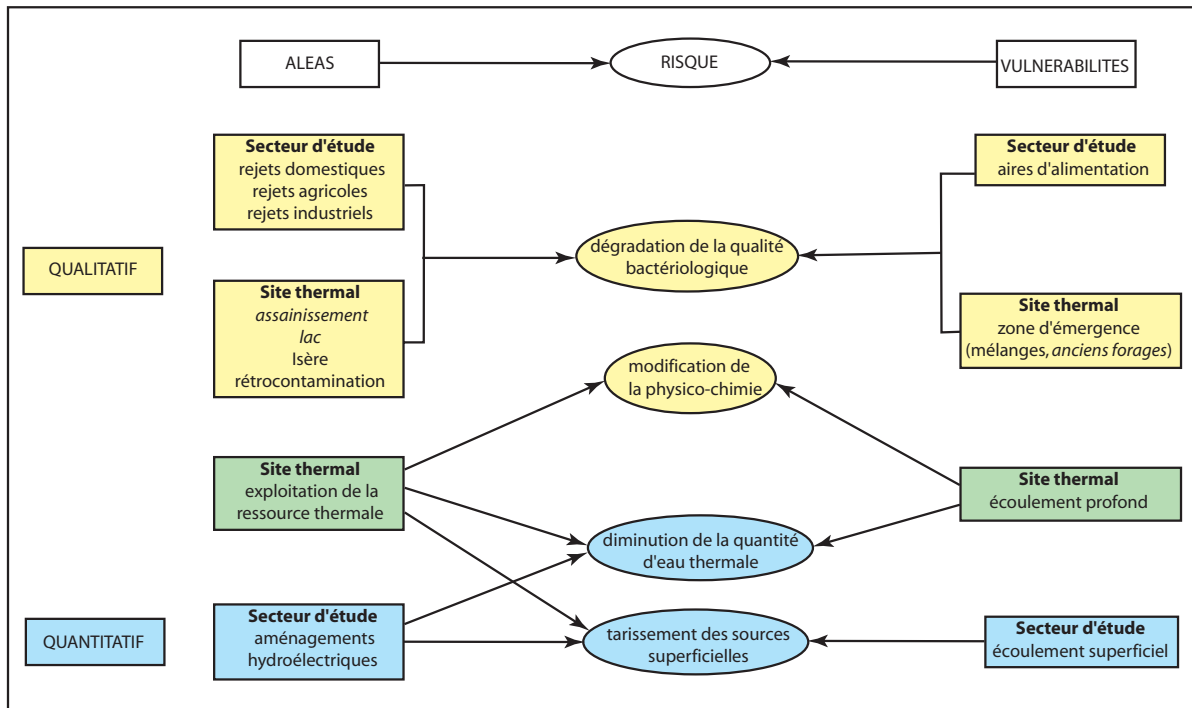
ALEAS

RISQUE

VULNERABILITES

**Secteur d'étude**
rejets domestiques
rejets agricoles
rejets industriels

**Secteur d'étude**
aires d'alimentation

QUALITATIF

dégradation de la qualité bactériologique

**Site thermal**
*assainissement*
*lac*
Isère
rétrocontamination

**Site thermal**
zone d'émergence
(mélanges, *anciens forages*)

modification de la physico-chimie

**Site thermal**
exploitation de la ressource thermale

**Site thermal**
écoulement profond

diminution de la quantité d'eau thermale

QUANTITATIF

**Secteur d'étude**
aménagements hydroélectriques

tarissement des sources superficielles

**Secteur d'étude**
écoulement superficiel